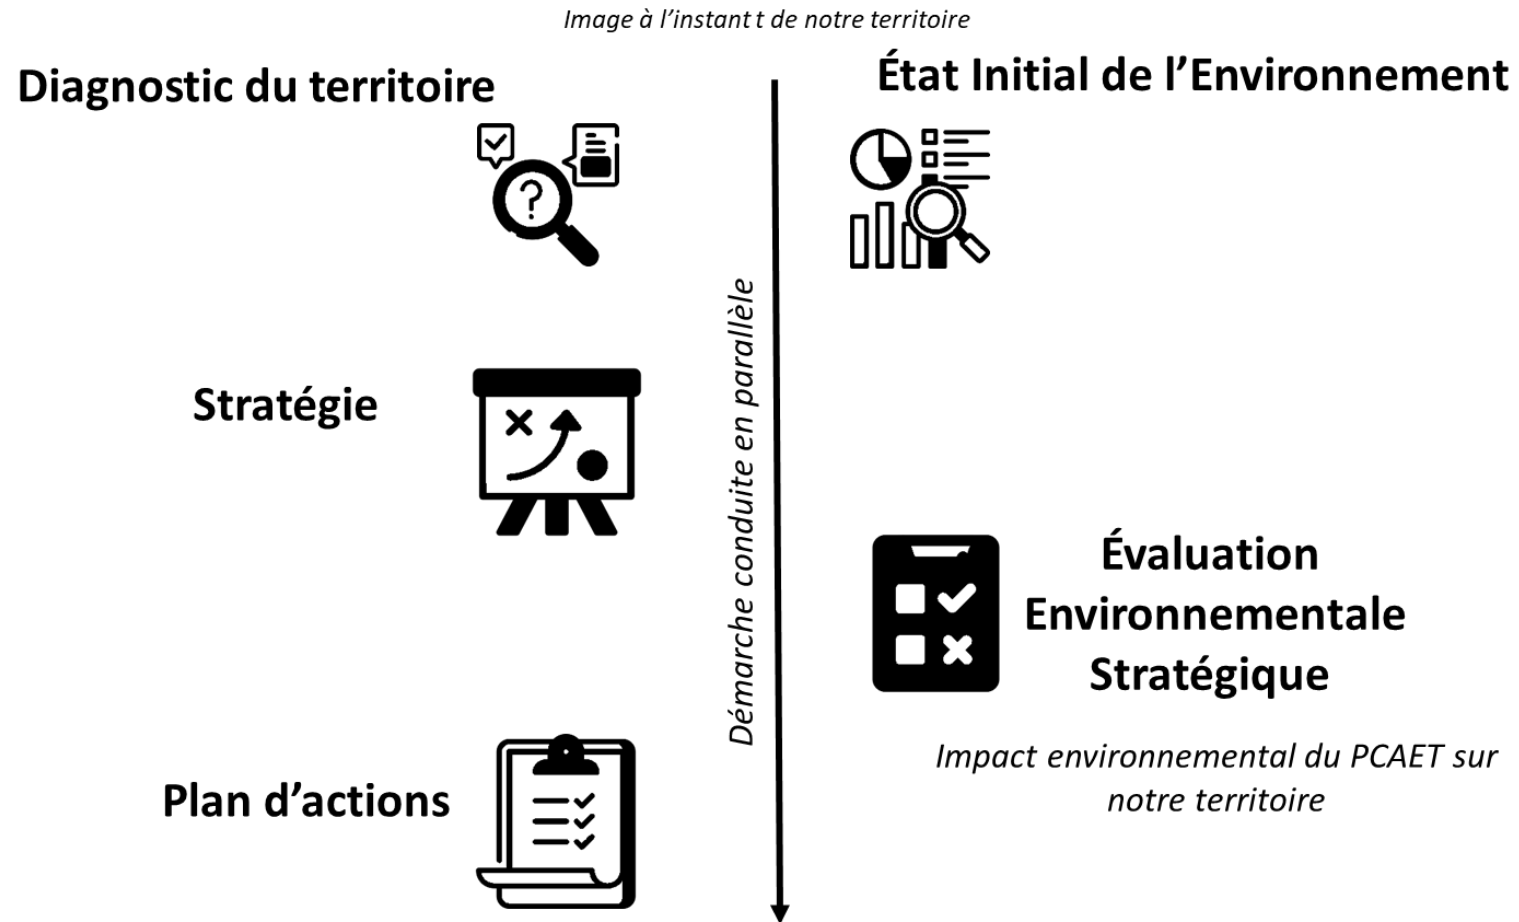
Image à l'instant t de notre territoire

Diagnostic du territoire

État Initial de l'Environnement

Stratégie

Démarche conduite en parallèle

Évaluation Environnementale Stratégique

Impact environnemental du PCAET sur notre territoire

Plan d'actions